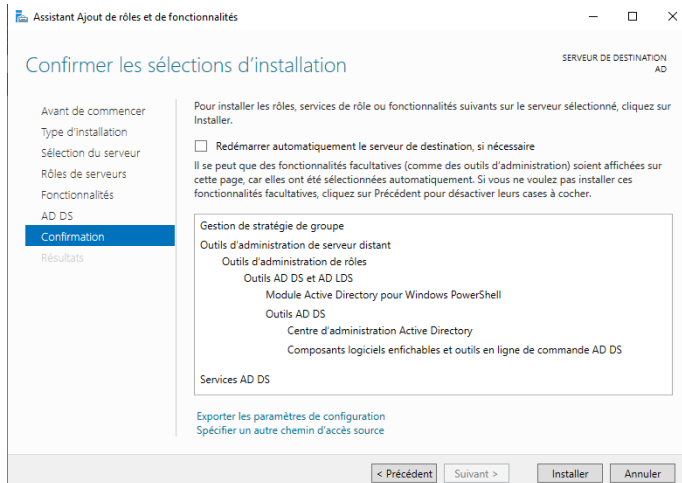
Assistant Ajout de rôles et de fonctionnalités

Confirmer les sélections d'installation

SERVEUR DE DESTINATION
AD

Avant de commencer
Type d'installation
Sélection du serveur
Rôles de serveurs
Fonctionnalités
AD DS
Confirmation
Résultats

Pour installer les rôles, services de rôle ou fonctionnalités suivants sur le serveur sélectionné, cliquez sur Installer.

Redémarrer automatiquement le serveur de destination, si nécessaire

Il se peut que des fonctionnalités facultatives (comme des outils d'administration) soient affichées sur cette page, car elles ont été sélectionnées automatiquement. Si vous ne voulez pas installer ces fonctionnalités facultatives, cliquez sur Précédent pour désactiver leurs cases à cocher.

Gestion de stratégie de groupe
Outils d'administration de serveur distant
Outils d'administration de rôles
Outils AD DS et AD LDS
Module Active Directory pour Windows PowerShell
Outils AD DS
Centre d'administration Active Directory
Composants logiciels enfichables et outils en ligne de commande AD DS

Services AD DS

Exporter les paramètres de configuration
Spécifier un autre chemin d'accès source

< Précédent
Suivant >
Installer
Annuler